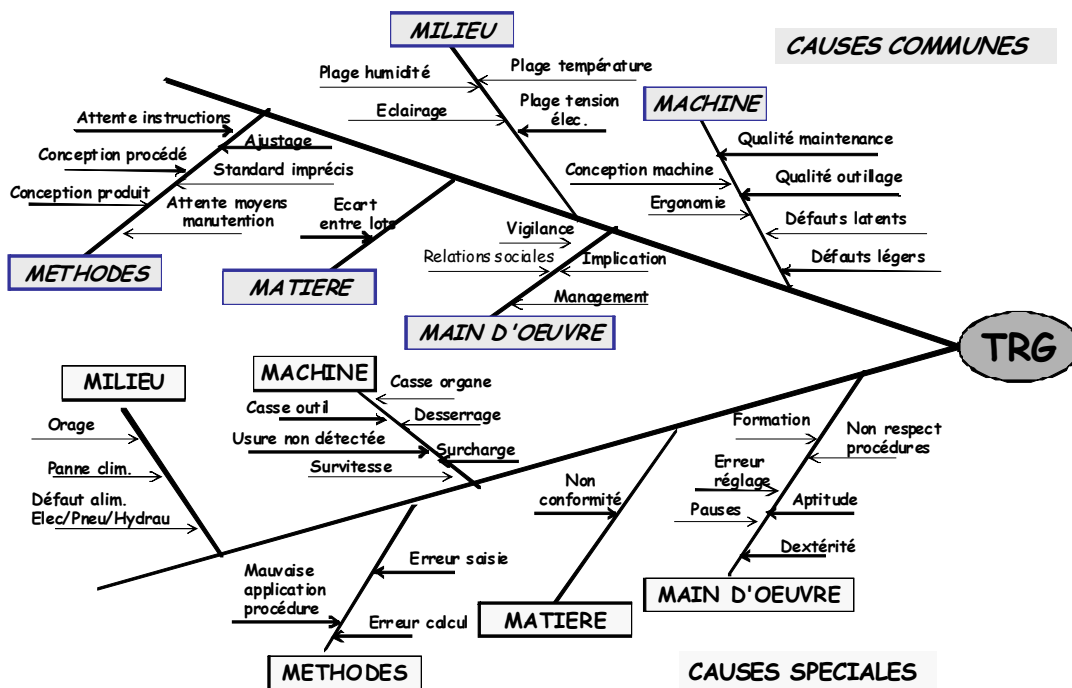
MILIEU

CAUSES COMMUNES

Plage humidité

Plage température

Eclairage

Plage tension élec.

MACHINE

Attente instructions

Ajustage

Qualité maintenance

Conception procédé

Standard imprécis

Conception machine

Qualité outillage

Conception produit

Attente moyens manutention

Ecart entre lots

Ergonomie

Défauts latents

Vigilance

Relations sociales

Implication

Défauts légers

METHODES

MATIERE

Management

MAIN D'OEUVRE

TRG

MILIEU

MACHINE

Casse organe

Casse outil

Desserrage

Orage

Usure non détectée

Surcharge

Formation

Non respect procédures

Panne clim.

Survitesse

Erreur réglage

Non conformité

Aptitude

Défaut alim. Elec/Pneu/Hydrau

Pauses

Dextérité

Erreur saisie

Mauvaise application procédure

MAIN D'OEUVRE

Erreur calcul

MATIERE

METHODES

CAUSES SPECIALES